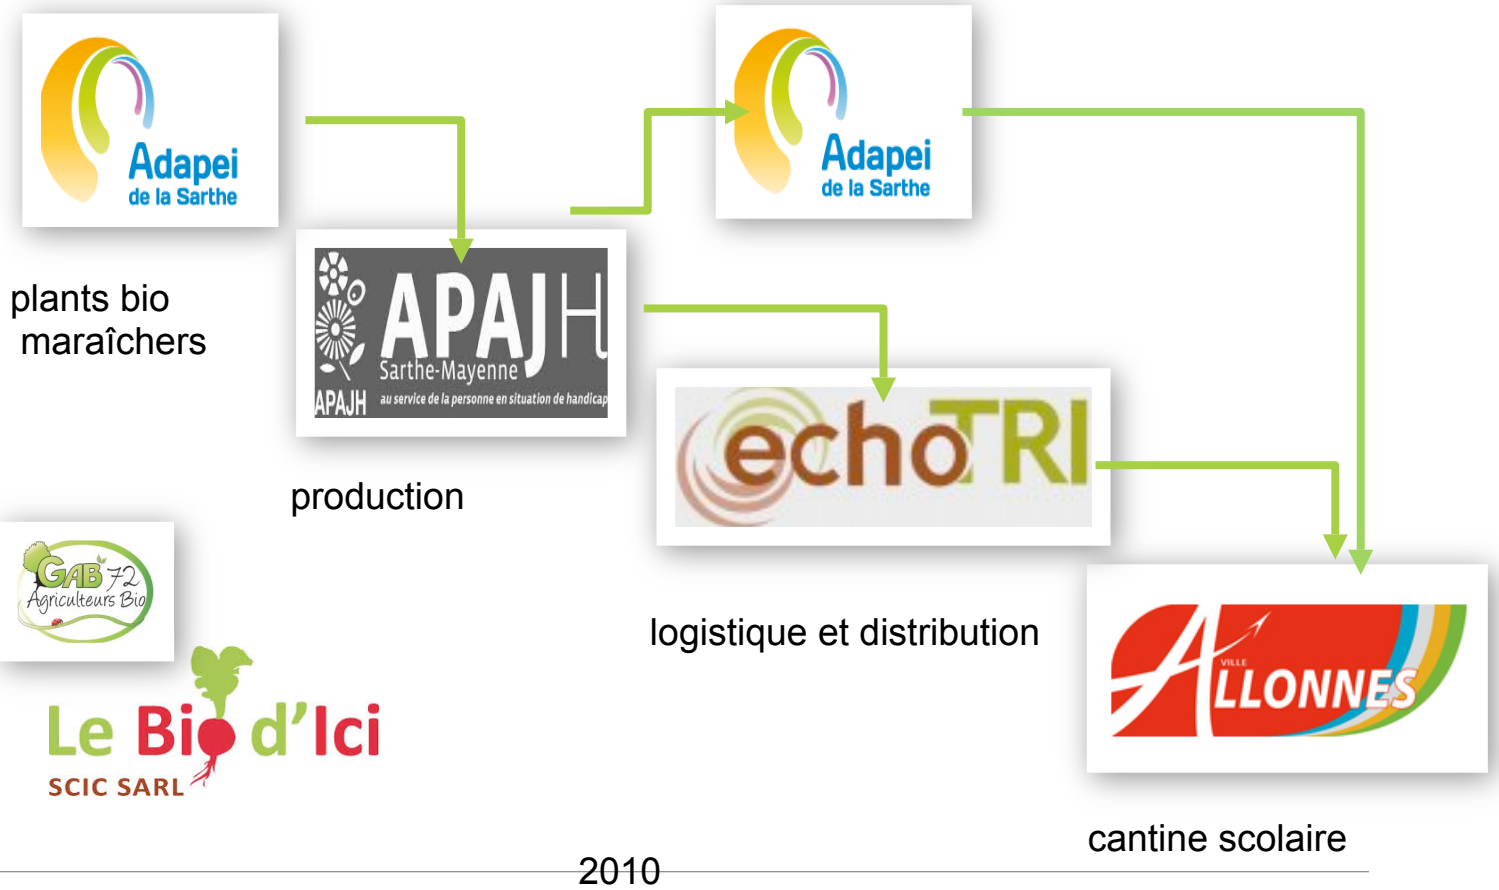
Adapei de la Sarthe

plants bio maraîchers

APAJH Sarthe-Mayenne
APAJH au service de la personne en situation de handicap

production

Adapei de la Sarthe

echoTRI

logistique et distribution

GAB 72 Agriculteurs Bio

Le Bio d'Ici
SCIC SARL

VILLE ALLONNES

cantine scolaire

2010